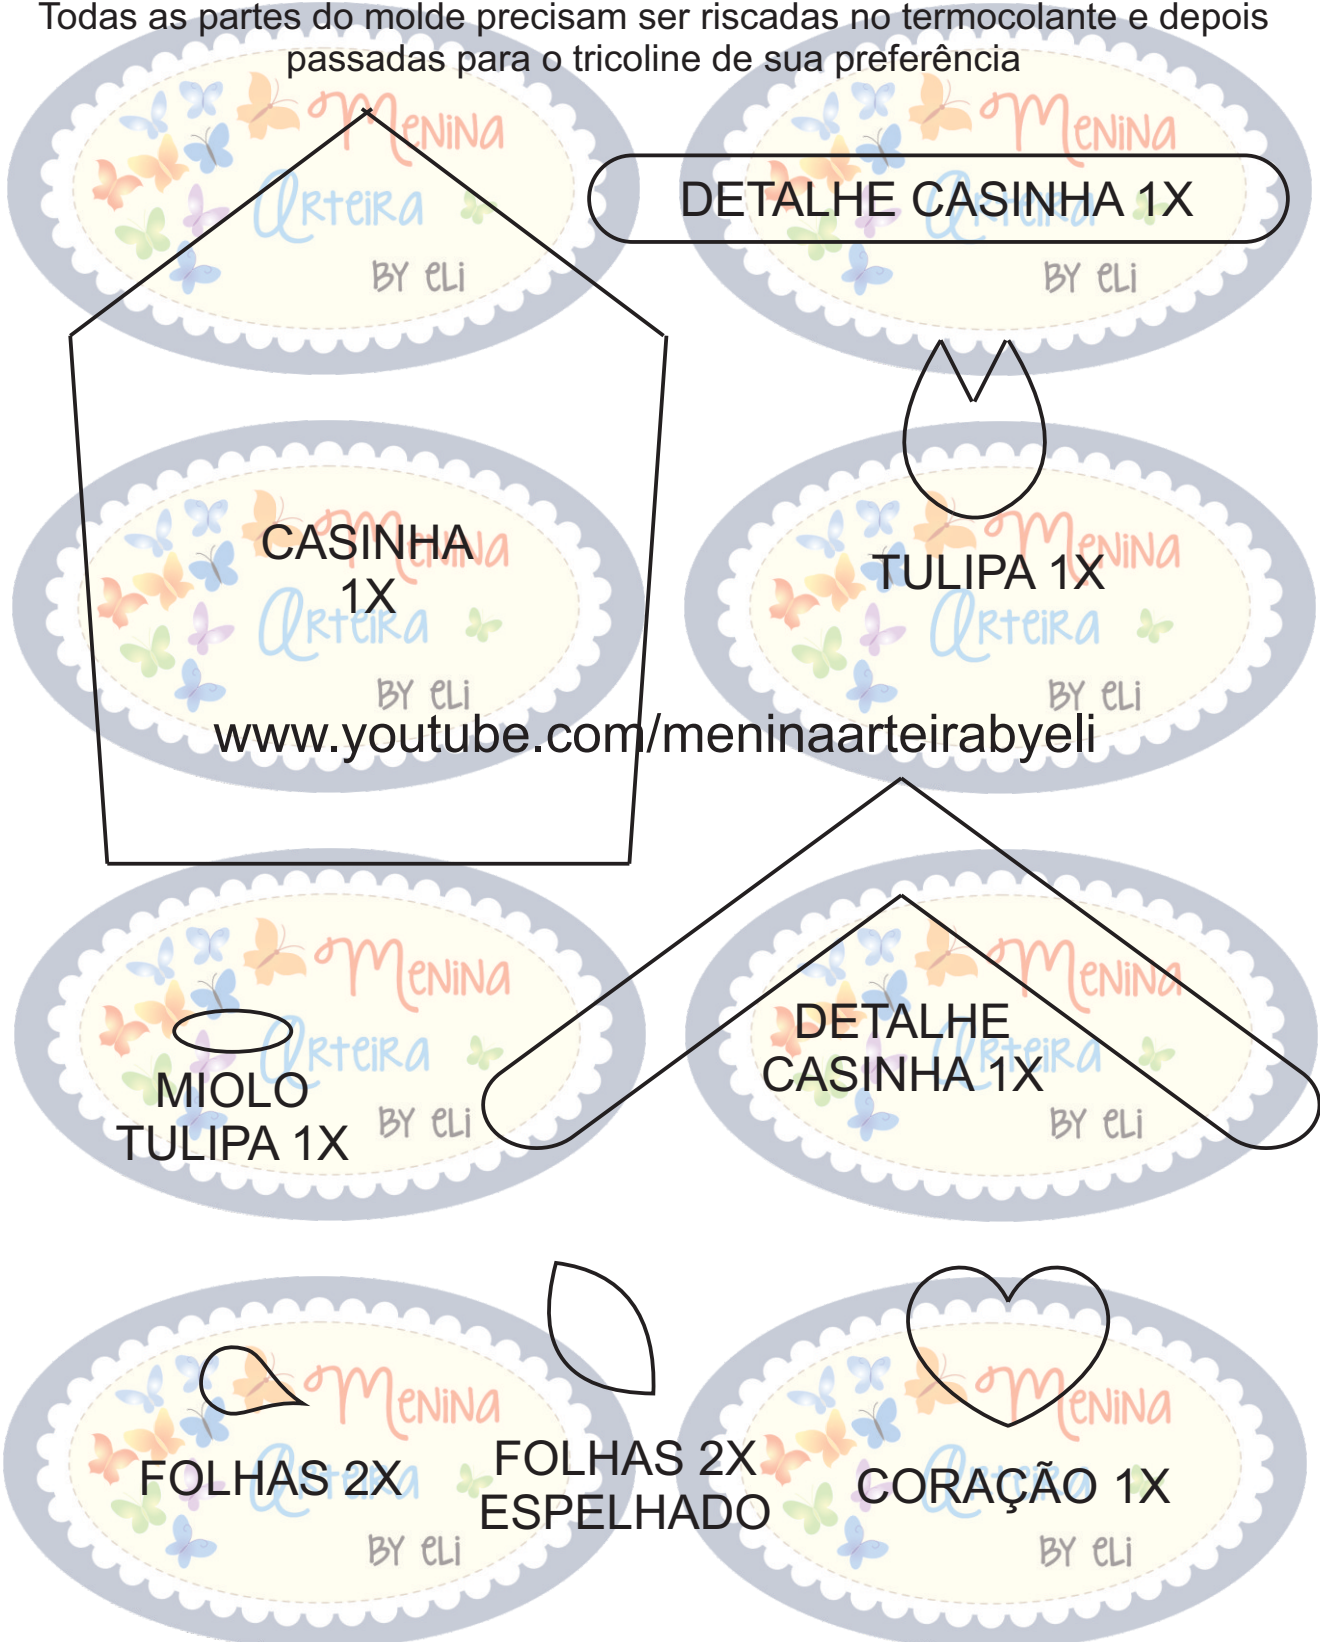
Todas as partes do molde precisam ser riscadas no termocolante e depois passadas para o tricoline de sua preferência

DETALHE CASINHA 1X

CASINHA 1X

TULIPA 1X

www.youtube.com/meninaarteirabyeli

DETALHE CASINHA 1X

MIOLO TULIPA 1X

FOLHAS 2X

FOLHAS 2X ESPELHADO

CORAÇÃO 1X

Menina Arteira by eli